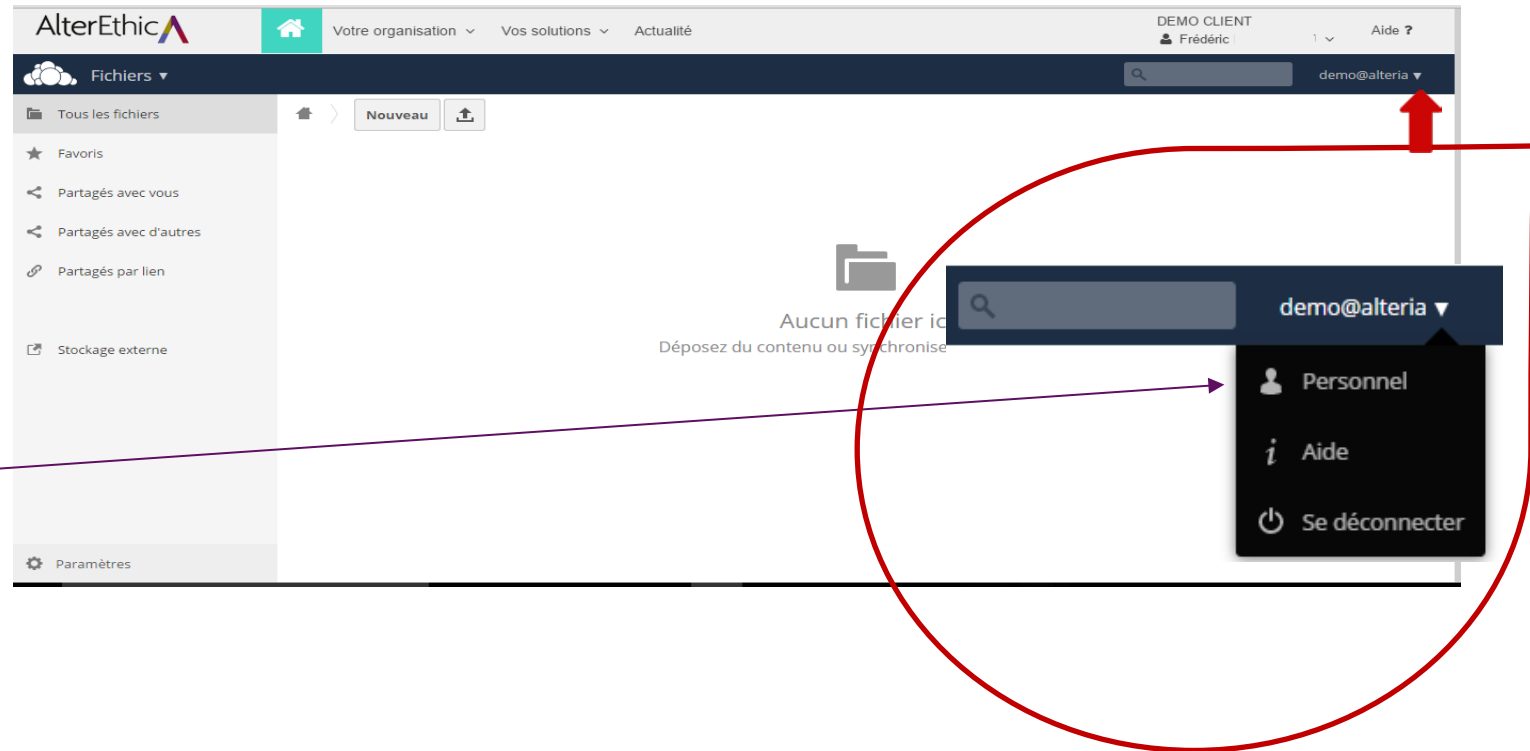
AlterEthicA

Votre organisation Vos solutions Actualité

DEMO CLIENT
Frédéric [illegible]

Aide ?

Fichiers ▾

demo@alteria ▾

Tous les fichiers
Favoris
Partagés avec vous
Partagés avec d'autres
Partagés par lien
Stockage externe
Paramètres

Nouveau

Aucun fichier ic
Déposez du contenu ou synchronise

demo@alteria ▾
Personnel
Aide
Se déconnecter